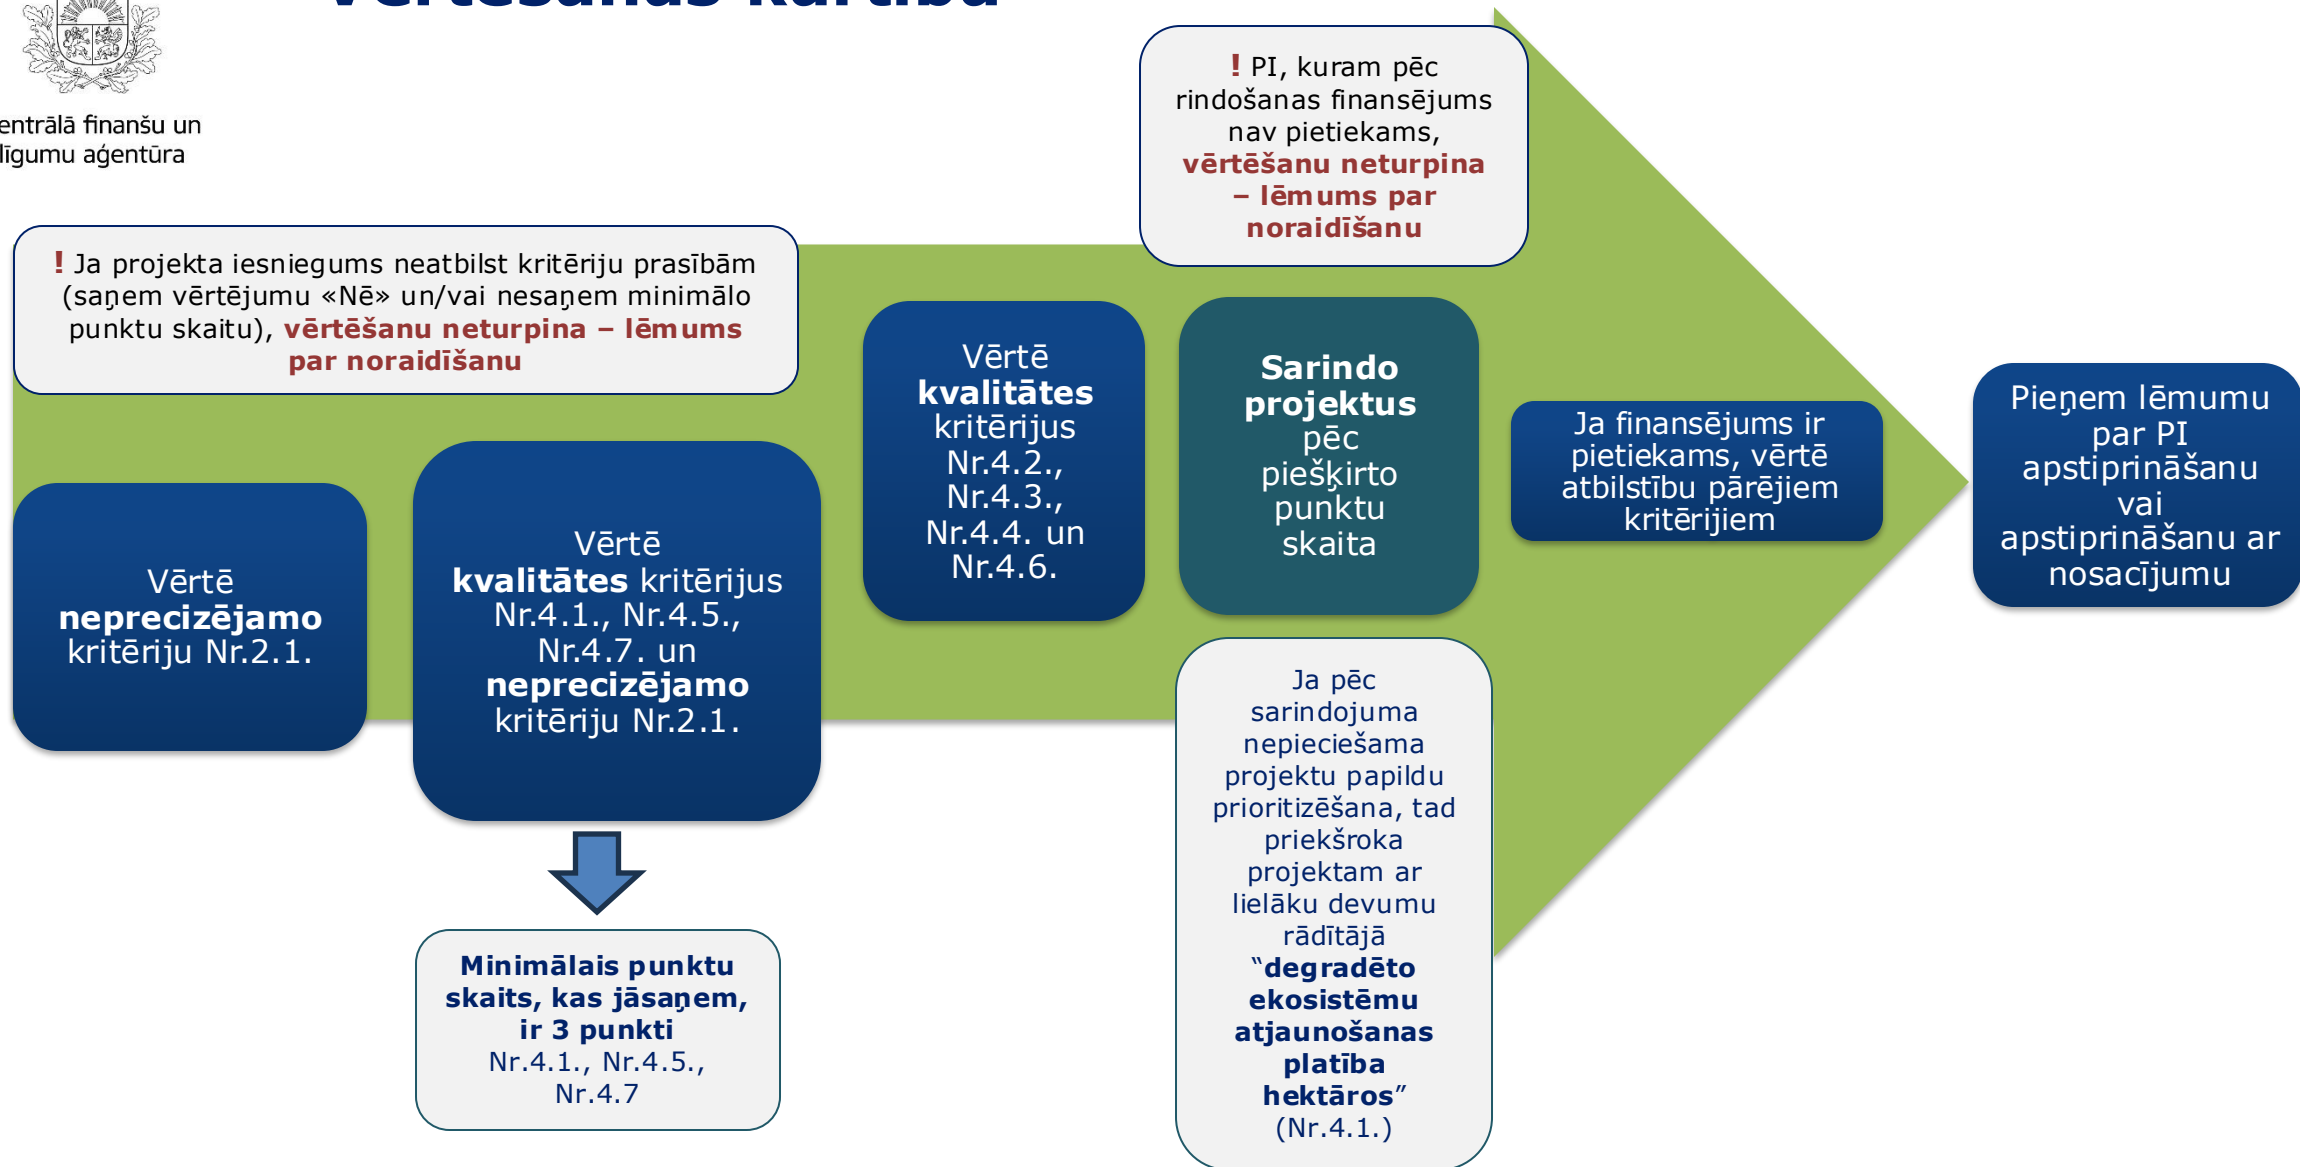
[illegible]

entrālā finanšu un līgumu aģentūra

! Ja projekta iesniegums neatbilst kritēriju prasībām (saņem vērtējumu «Nē» un/vai nesaņem minimālo punktu skaitu), vērtēšanu neturpina – lēmums par noraidīšanu

Vērtē neprecizējamo kritēriju Nr.2.1.

Vērtē kvalitātes kritērijus Nr.4.1., Nr.4.5., Nr.4.7. un neprecizējamo kritēriju Nr.2.1.

Minimālais punktu skaits, kas jāsaņem, ir 3 punkti Nr.4.1., Nr.4.5., Nr.4.7

Vērtē kvalitātes kritērijus Nr.4.2., Nr.4.3., Nr.4.4. un Nr.4.6.

! PI, kuram pēc rindošanas finansējums nav pietiekams, vērtēšanu neturpina – lēmums par noraidīšanu

Sarindo projektus pēc piešķirto punktu skaita

Ja pēc sarindojuma nepieciešama projektu papildu prioritizēšana, tad priekšroka projektam ar lielāku devumu rādītājā "degradēto ekosistēmu atjaunošanas platība hektāros" (Nr.4.1.)

Ja finansējums ir pietiekams, vērtē atbilstību pārējiem kritērijiem

Pieņem lēmumu par PI apstiprināšanu vai apstiprināšanu ar nosacījumu